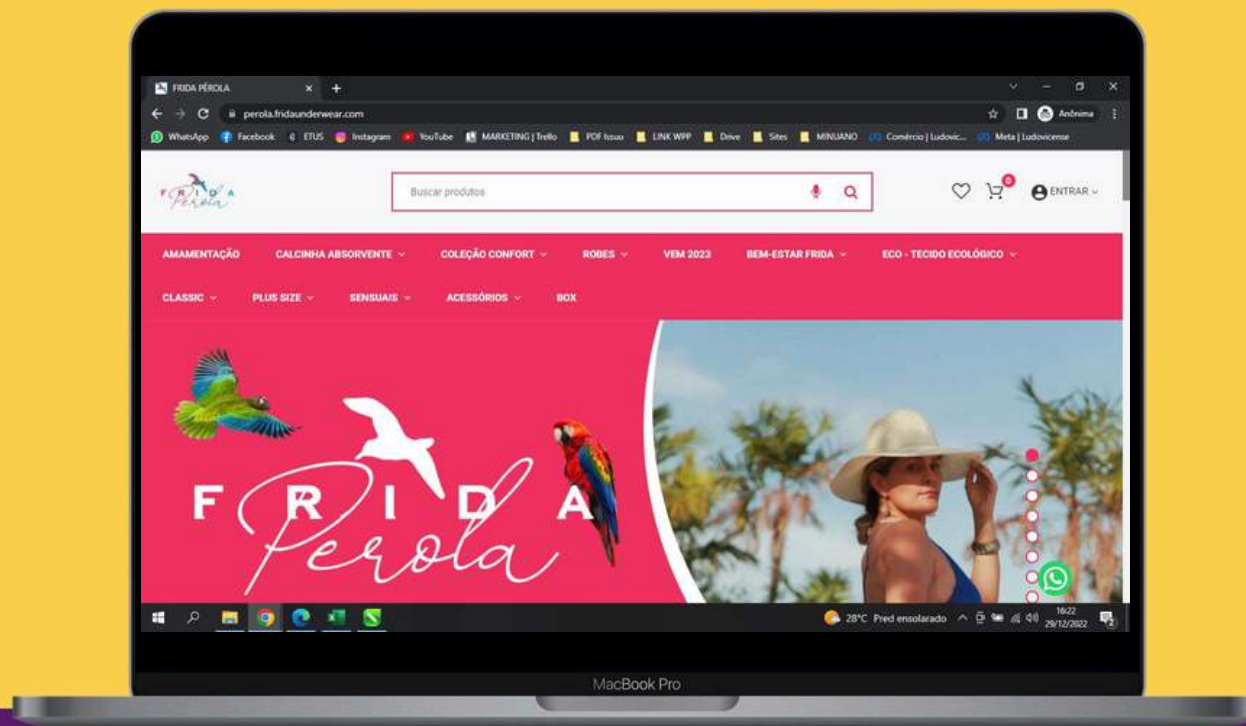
FRIDA PÉROLA

perola.fridaunderwear.com

Anônima

WhatsApp Facebook ETUS Instagram YouTube MARKETING | Trello PDF Issuu LINK WPP Drive Sites MINUANO Comércio | Ludovic... Meta | Ludovicense

FRIDA Pérola

Buscar produtos

0

ENTRAR

AMAMENTAÇÃO CALCINHA ABSORVENTE COLEÇÃO CONFORT ROBES VEM 2023 BEM-ESTAR FRIDA ECO - TECIDO ECOLÓGICO

CLASSIC PLUS SIZE SENSUAIS ACESSÓRIOS BOX

FRIDA Perola

28°C Pred ensolarado 16:22 29/12/2022

MacBook Pro